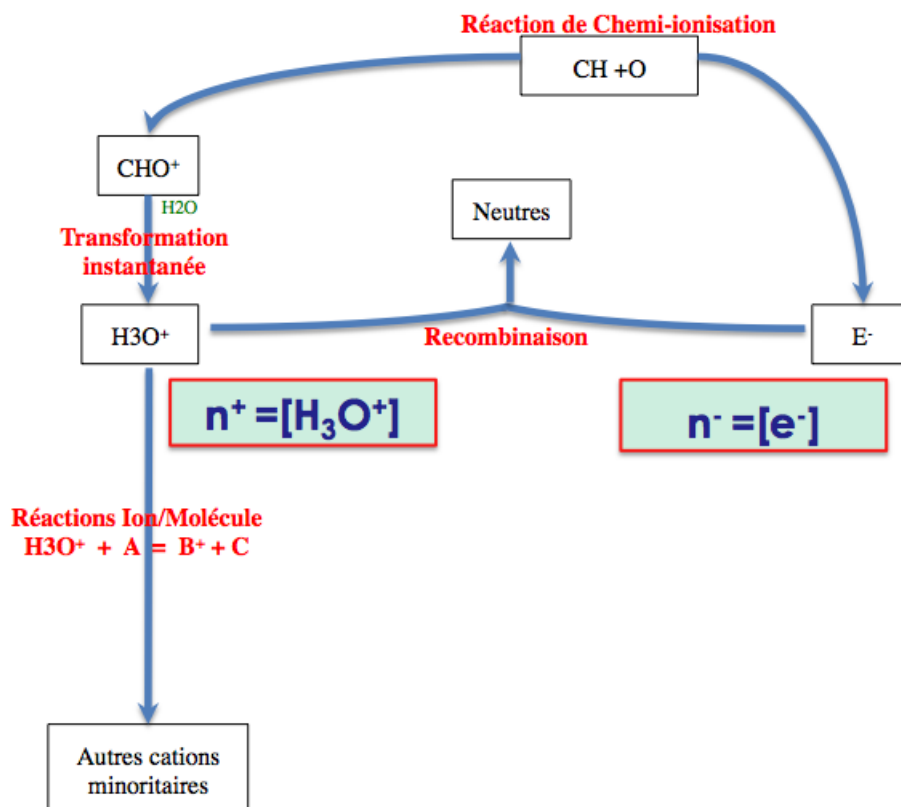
Réaction de Chemi-ionisation

CH +O

CHO$^+$

H2O

Transformation instantanée

Neutres

H3O$^+$

Recombinaison

E$^-$

$n^+ = [H_3O^+]$

$n^- = [e^-]$

Réactions Ion/Molécule
H3O$^+$ + A = B$^+$ + C

Autres cations minoritaires